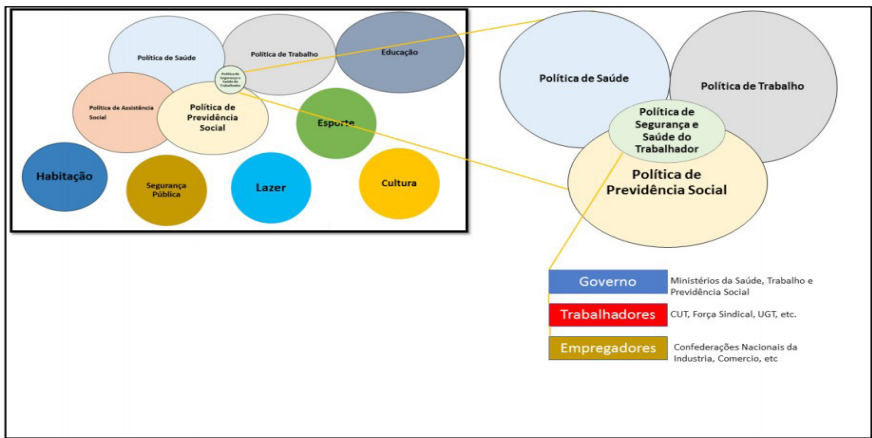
Política de Saúde

Política de Trabalho

Educação

Política de Segurança e Saúde do Trabalhador

Política de Assistência Social

Política de Previdência Social

Esporte

Habitação

Segurança Pública

Lazer

Cultura

Política de Saúde

Política de Trabalho

Política de Segurança e Saúde do Trabalhador

Política de Previdência Social

Governo | Ministérios da Saúde, Trabalho e Previdência Social

Trabalhadores | CUT, Força Sindical, UGT, etc.

Empregadores | Confederações Nacionais da Industria, Comercio, etc